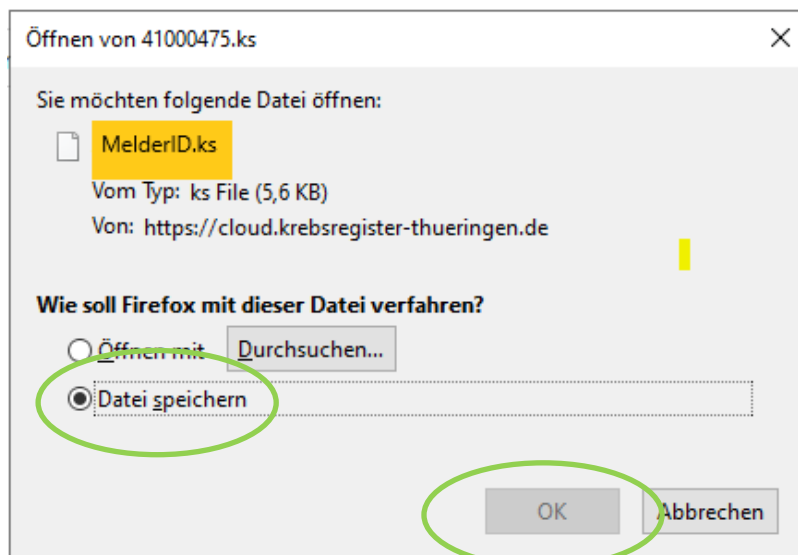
Öffnen von 41000475.ks

Sie möchten folgende Datei öffnen:

MelderID.ks

Vom Typ: ks File (5,6 KB)

Von: https://cloud.krebsregister-thueringen.de

Wie soll Firefox mit dieser Datei verfahren?

Öffnen mit

Durchsuchen...

Datei speichern

OK

Abbrechen